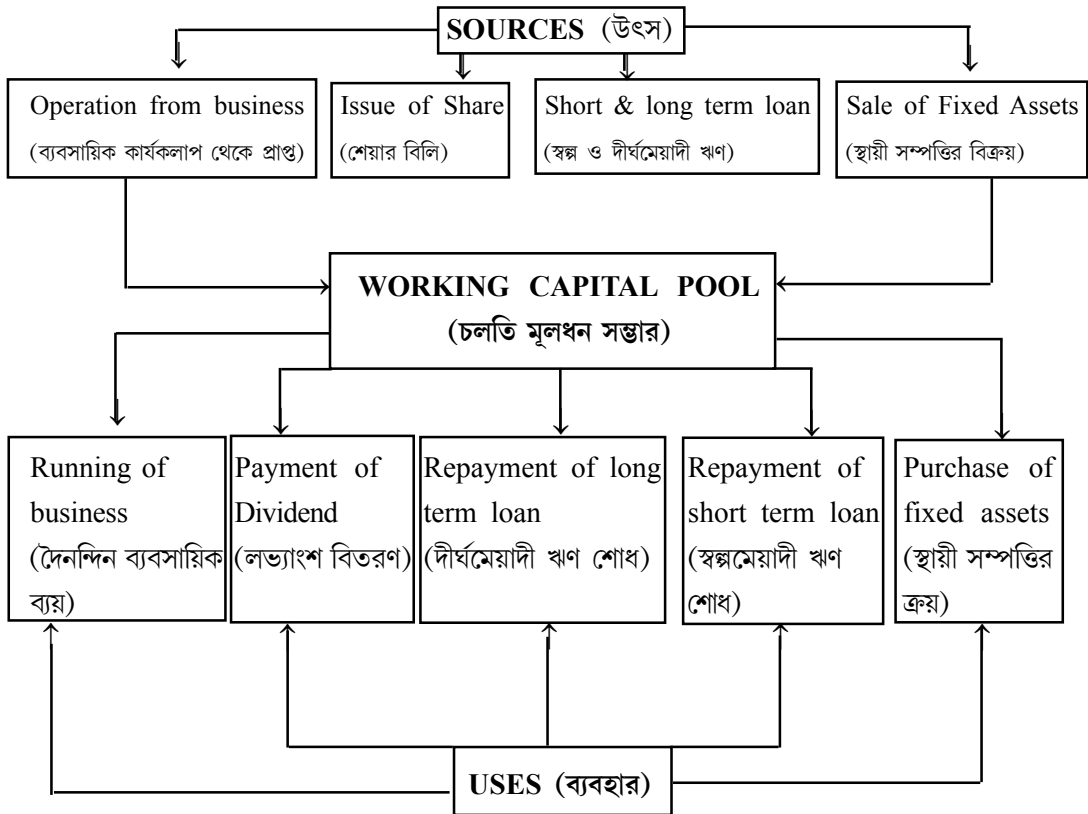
SOURCES (উৎস)

Operation from business (ব্যবসায়িক কার্যকলাপ থেকে প্রাপ্ত)

Issue of Share (শেয়ার বিলি)

Short & long term loan (স্বল্প ও দীর্ঘমেয়াদী ঋণ)

Sale of Fixed Assets (স্থায়ী সম্পত্তির বিক্রয়)

WORKING CAPITAL POOL (চলতি মূলধন সম্ভার)

Running of business (দৈনন্দিন ব্যবসায়িক ব্যয়)

Payment of Dividend (লভ্যাংশ বিতরণ)

Repayment of long term loan (দীর্ঘমেয়াদী ঋণ শোধ)

Repayment of short term loan (স্বল্পমেয়াদী ঋণ শোধ)

Purchase of fixed assets (স্থায়ী সম্পত্তির ক্রয়)

USES (ব্যবহার)